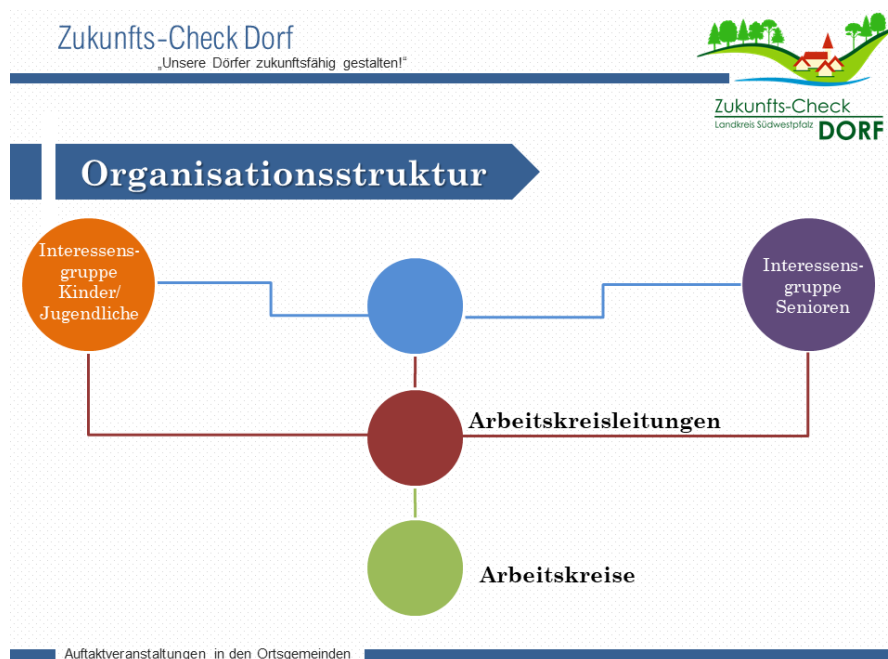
Zukunfts-Check Dorf
„Unsere Dörfer zukunftsfähig gestalten!"

Zukunfts-Check
Landkreis Südwestpfalz DORF

Organisationsstruktur

Interessens-gruppe Kinder/ Jugendliche

Interessens-gruppe Senioren

Arbeitskreisleitungen

Arbeitskreise

Auftaktveranstaltungen in den Ortsgemeinden